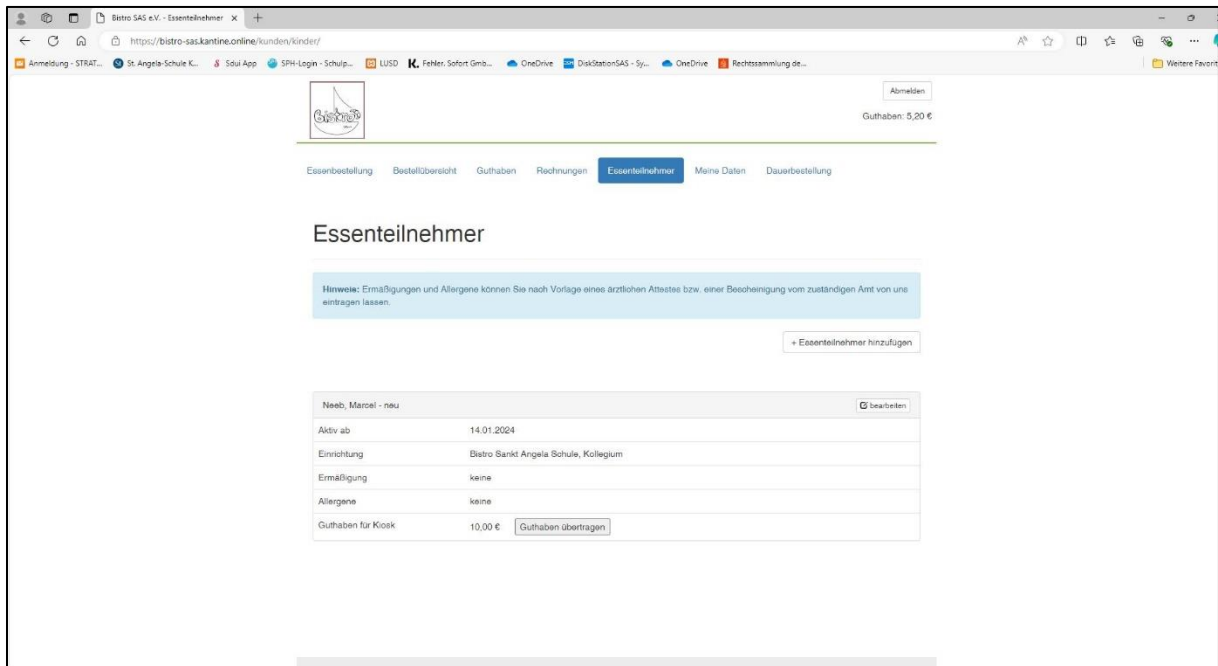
Bistro SAS e.V. - Essenteilnehmer ×

https://bistro-sas.kantine.online/kunden/kinder/

Anmeldung - STRAT... St. Angela-Schule K... Sdui App SPH-Login - Schulp... LUSD Fehler. Sofort Gmb... OneDrive DiskStationSAS - Sy... OneDrive Rechtssammlung de...

Weitere Favorit

Bistro

Abmelden

Guthaben: 5,20 €

Essenbestellung Bestellübersicht Guthaben Rechnungen Essenteilnehmer Meine Daten Dauerbestellung

Essenteilnehmer

**Hinweis:** Ermäßigungen und Allergene können Sie nach Vorlage eines ärztlichen Attestes bzw. einer Bescheinigung vom zuständigen Amt von uns eintragen lassen.

+ Essenteilnehmer hinzufügen

Neeb, Marcel - neu

bearbeiten

| | |
|---|---|
| Aktiv ab | 14.01.2024 |
| Einrichtung | Bistro Sankt Angela Schule, Kollegium |
| Ermäßigung | keine |
| Allergene | keine |
| Guthaben für Kiosk | 10,00 € Guthaben übertragen |